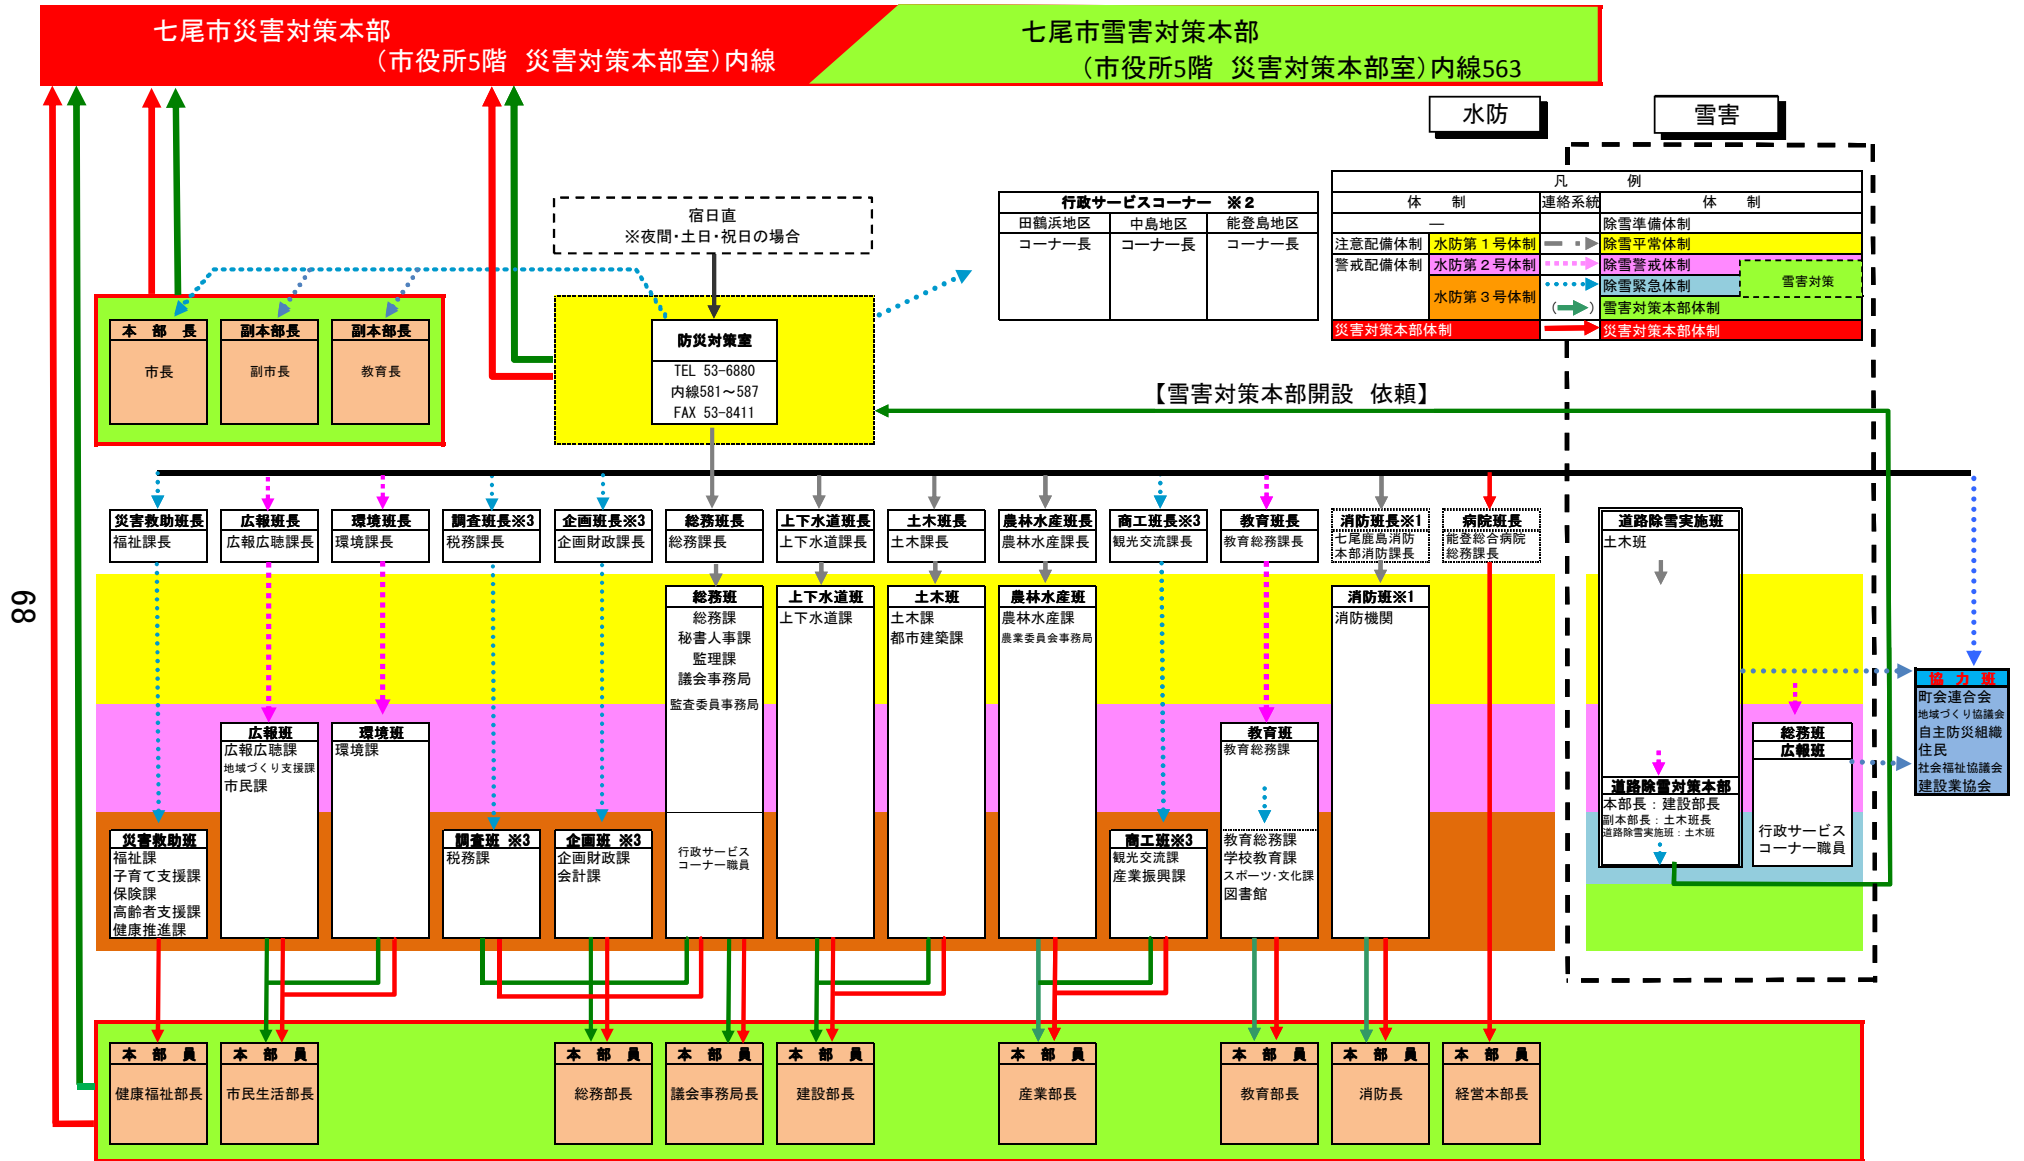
七尾市災害対策本部
（市役所5階　災害対策本部室）内線

七尾市雪害対策本部
（市役所5階　災害対策本部室）内線563

水防

雪害

凡　　例

| 体　　制 | | 連絡系統 | 体　　制 |
|---|---|---|---|
| — | | | 除雪準備体制 |
| 注意配備体制 | 水防第１号体制 | | 除雪平常体制 |
| 警戒配備体制 | 水防第２号体制 | | 除雪警戒体制 |
| | | | 除雪緊急体制 |
| | 水防第３号体制 | | 雪害対策本部体制 |
| 災害対策本部体制 | | | 災害対策本部体制 |

雪害対策

行政サービスコーナー　※２

| 田鶴浜地区 | 中島地区 | 能登島地区 |
|---|---|---|
| コーナー長 | コーナー長 | コーナー長 |

宿日直
※夜間・土日・祝日の場合

本　部　長
市長

副本部長
副市長

副本部長
教育長

防災対策室
TEL 53-6880
内線581～587
FAX 53-8411

【雪害対策本部開設　依頼】

災害救助班長
福祉課長

広報班長
広報広聴課長

環境班長
環境課長

調査班長※3
税務課長

企画班長※3
企画財政課長

総務班長
総務課長

上下水道班長
上下水道課長

土木班長
土木課長

農林水産班長
農林水産課長

商工班長※3
観光交流課長

教育班長
教育総務課長

消防班長※1
七尾鹿島消防本部消防課長

病院班長
能登総合病院総務課長

道路除雪実施班
土木班

総務班
総務課
秘書人事課
監理課
議会事務局
監査委員事務局

行政サービスコーナー職員

上下水道班
上下水道課

土木班
土木課
都市建築課

農林水産班
農林水産課
農業委員会事務局

消防班※1
消防機関

協　力　班
町会連合会
地域づくり協議会
自主防災組織
住民
社会福祉協議会
建設業協会

広報班
広報広聴課
地域づくり支援課
市民課

環境班
環境課

教育班
教育総務課

総務班
広報班

道路除雪対策本部
本部長：建設部長
副本部長：土木班長
道路除雪実施班：土木班

行政サービスコーナー職員

災害救助班
福祉課
子育て支援課
保険課
高齢者支援課
健康推進課

調査班　※3
税務課

企画班　※3
企画財政課
会計課

商工班※3
観光交流課
産業振興課

教育総務課
学校教育課
スポーツ・文化課
図書館

89

本　部　員
健康福祉部長

本　部　員
市民生活部長

本　部　員
総務部長

本　部　員
議会事務局長

本　部　員
建設部長

本　部　員
産業部長

本　部　員
教育部長

本　部　員
消防長

本　部　員
経営本部長